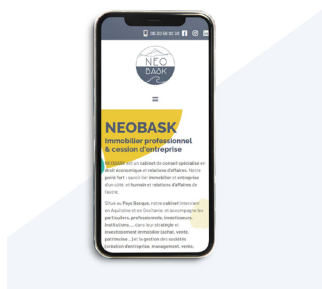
06 20 64 00 06

NEO BASK

NEOBASK

Immobilier professionnel & cession d'entreprise

NEOBASK est un cabinet de conseil spécialisé en droit économique et relations d'affaires. Notre point fort : associer immobilier et entreprise d'un côté, et humain et relations d'affaires de l'autre.

Situé au Pays Basque, notre cabinet intervient en Aquitaine et en Occitanie, et accompagne des particuliers, professionnels, investisseurs, institutions... dans leur stratégie et investissement immobilier (achat, vente, patrimoine...) et la gestion des sociétés (création d'entreprise, management, vente,